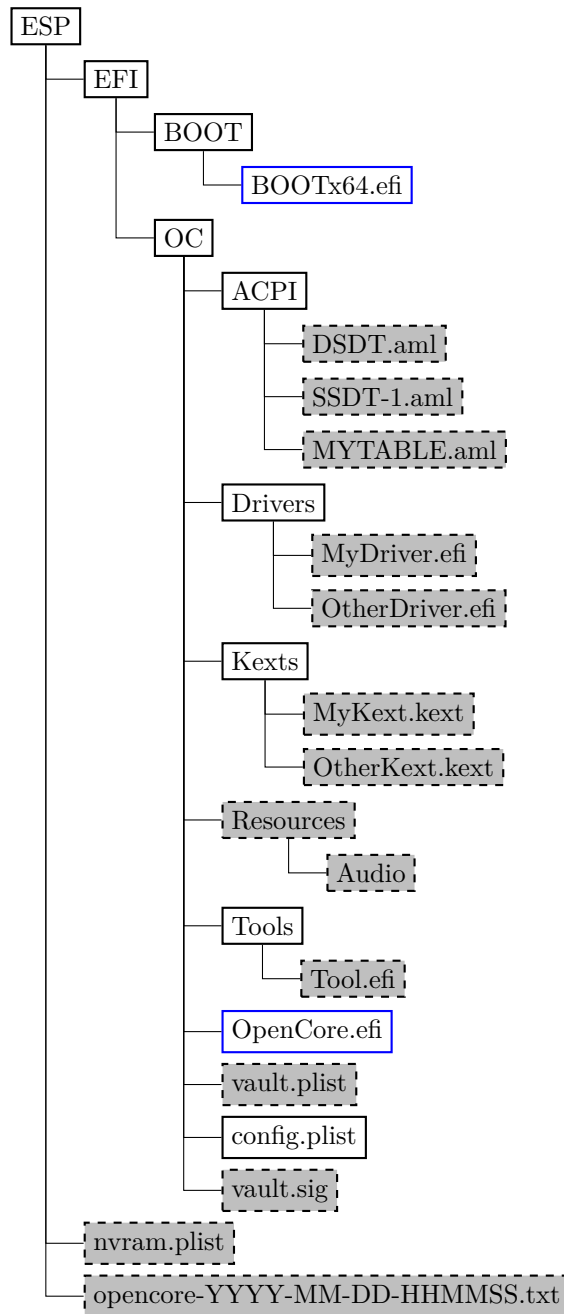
ESP
EFI
BOOT
BOOTx64.efi
OC
ACPI
DSDT.aml
SSDT-1.aml
MYTABLE.aml
Drivers
MyDriver.efi
OtherDriver.efi
Kexts
MyKext.kext
OtherKext.kext
Resources
Audio
Tools
Tool.efi
OpenCore.efi
vault.plist
config.plist
vault.sig
nvram.plist
opencore-YYYY-MM-DD-HHMMSS.txt